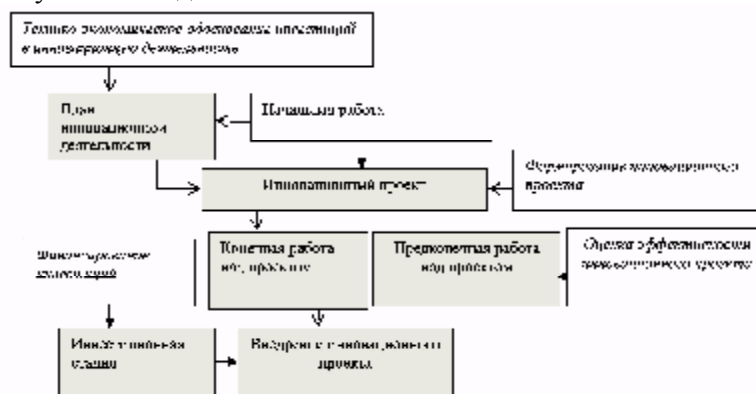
Технико-экономическое обоснование инвестиций в инновационную деятельность

План инновационной деятельности

Начальная работа

Формирование инновационного проекта

Инновационный проект

Финансирование инвестиций

Конечная работа над проектом

Предконечная работа над проектом

Оценка эффективности инновационного проекта

Инвестиционная стадия

Внедрение инновационного проекта